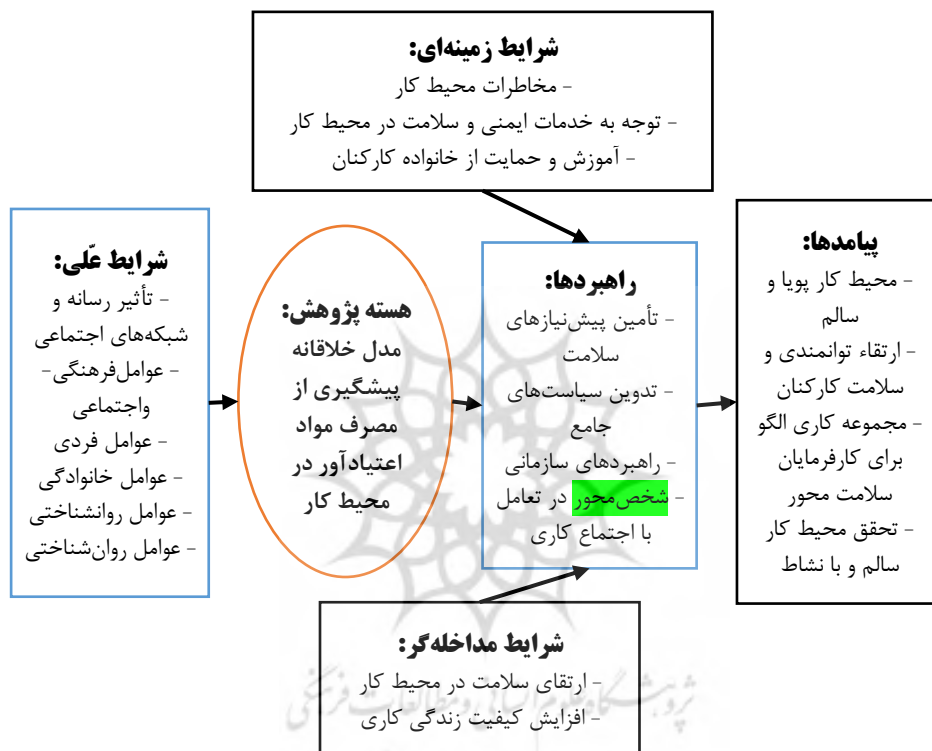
شرایط زمینه‌ای:
- مخاطرات محیط کار
- توجه به خدمات ایمنی و سلامت در محیط کار
- آموزش و حمایت از خانواده کارکنان

شرایط علّی:
- تأثیر رسانه و شبکه‌های اجتماعی
- عوامل‌فرهنگی- واجتماعی
- عوامل فردی
- عوامل خانوادگی
- عوامل روانشناختی
- عوامل روان‌شناختی

هسته پژوهش:
مدل خلاقانه پیشگیری از مصرف مواد اعتیادآور در محیط کار

راهبردها:
- تأمین پیش‌نیازهای سلامت
- تدوین سیاست‌های جامع
- راهبردهای سازمانی
- شخص‌محور در تعامل با اجتماع کاری

پیامدها:
- محیط کار پویا و سالم
- ارتقاء توانمندی و سلامت کارکنان
- مجموعه کاری الگو برای کارفرمایان سلامت محور
- تحقق محیط کار سالم و با نشاط

شرایط مداخله‌گر:
- ارتقای سلامت در محیط کار
- افزایش کیفیت زندگی کاری